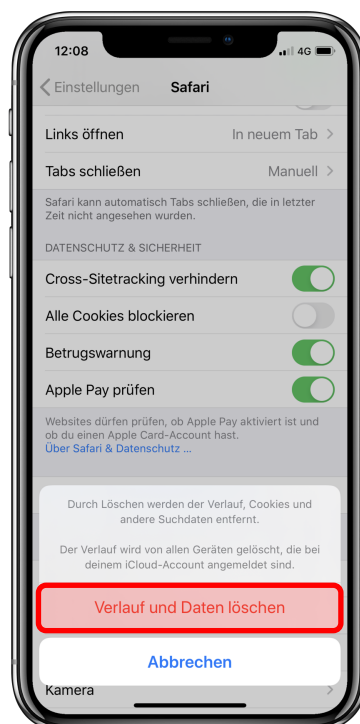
12:08
4G

Einstellungen Safari

Links öffnen In neuem Tab >

Tabs schließen Manuell >

Safari kann automatisch Tabs schließen, die in letzter Zeit nicht angesehen wurden.

DATENSCHUTZ & SICHERHEIT

Cross-Sitetracking verhindern

Alle Cookies blockieren

Betrugswarnung

Apple Pay prüfen

Websites dürfen prüfen, ob Apple Pay aktiviert ist und ob du einen Apple Card-Account hast.
Über Safari & Datenschutz ...

Durch Löschen werden der Verlauf, Cookies und andere Suchdaten entfernt.

Der Verlauf wird von allen Geräten gelöscht, die bei deinem iCloud-Account angemeldet sind.

Verlauf und Daten löschen

Abbrechen

Kamera